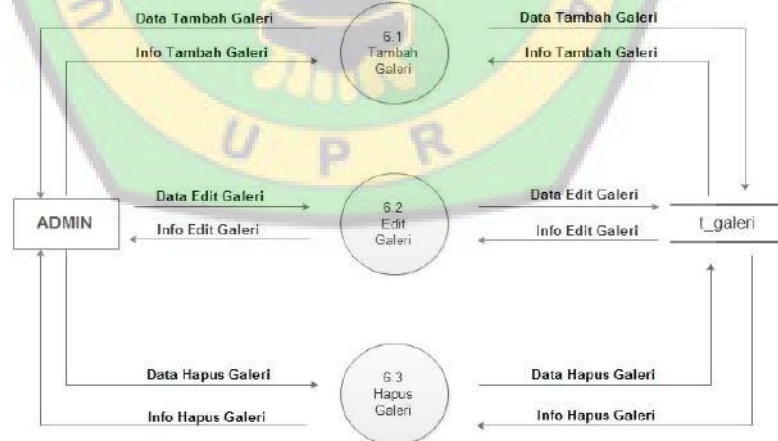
Data Tambah Galeri
Info Tambah Galeri
6.1
Tambah
Galeri
Data Tambah Galeri
Info Tambah Galeri

U P R

Data Edit Galeri
ADMIN
Info Edit Galeri
6.2
Edit
Galeri
Data Edit Galeri
Info Edit Galeri
t_galeri

Data Hapus Galeri
Info Hapus Galeri
6.3
Hapus
Galeri
Data Hapus Galeri
Info Hapus Galeri